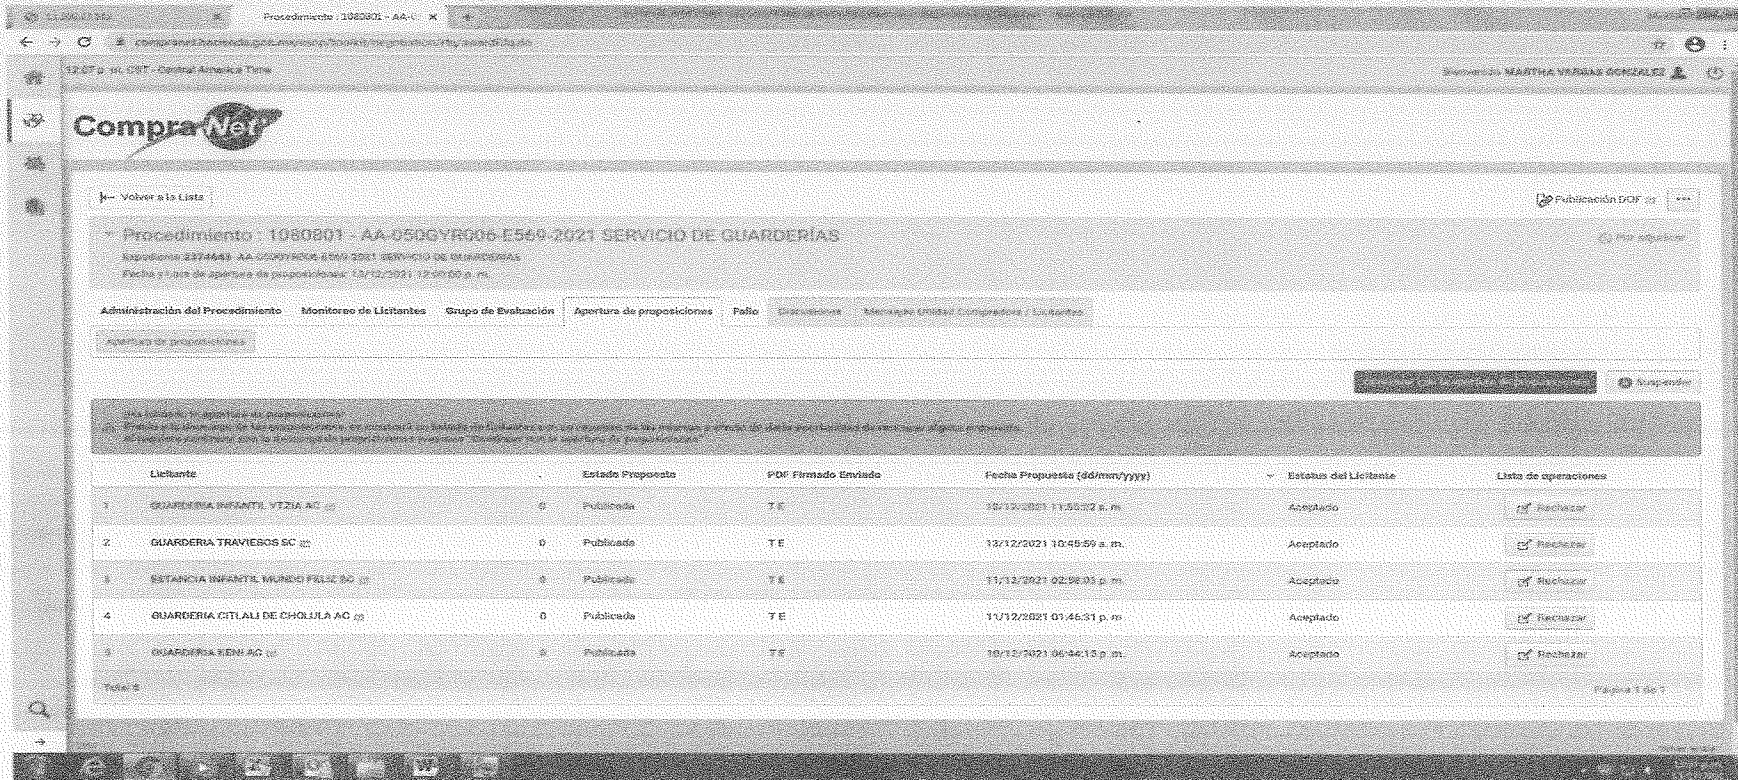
Procedimiento : 1080801 - AA-0

compranet.hacienda.gob.mx/esop/toolkit/negotiation/rfq/viewRfq.do

12:07 p. m. CST - Central America Time

Bienvenido MARTHA VARGAS GONZALEZ

CompraNet

Volver a la Lista

Publicación DOF

Procedimiento : 1080801 - AA-050GYR006-E569-2021 SERVICIO DE GUARDERÍAS

Expediente 2374643 AA-050GYR006-E569-2021 SERVICIO DE GUARDERIAS

Fecha y hora de apertura de proposiciones: 13/12/2021 12:00:00 p. m.

Administración del Procedimiento | Monitoreo de Licitantes | Grupo de Evaluación | Apertura de proposiciones | Fallo | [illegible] | Mensajes Unidad Compradora / Licitantes

Apertura de proposiciones

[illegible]

Suspender

Ha iniciado la apertura de proposiciones
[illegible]
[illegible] "Continuar con la apertura de proposiciones"

| | Licitante | | Estado Propuesta | PDF Firmado Enviado | Fecha Propuesta (dd/mm/yyyy) | Estatus del Licitante | Lista de operaciones |
|---|---|---|---|---|---|---|---|
| 1 | GUARDERIA INFANTIL YTZIA AC | 0 | Publicada | TE | 10/12/2021 11:55:22 a. m. | Aceptado | Rechazar |
| 2 | GUARDERIA TRAVIESOS SC | 0 | Publicada | TE | 13/12/2021 10:45:59 a. m. | Aceptado | Rechazar |
| 3 | ESTANCIA INFANTIL MUNDO FELIZ SC | 0 | Publicada | TE | 11/12/2021 02:58:03 p. m. | Aceptado | Rechazar |
| 4 | GUARDERIA CITLALI DE CHOLULA AC | 0 | Publicada | TE | 11/12/2021 01:46:31 p. m. | Aceptado | Rechazar |
| 5 | GUARDERIA KENI AC | 0 | Publicada | TE | 10/12/2021 06:44:13 p. m. | Aceptado | Rechazar |

Total: 5

Página 1 de 1